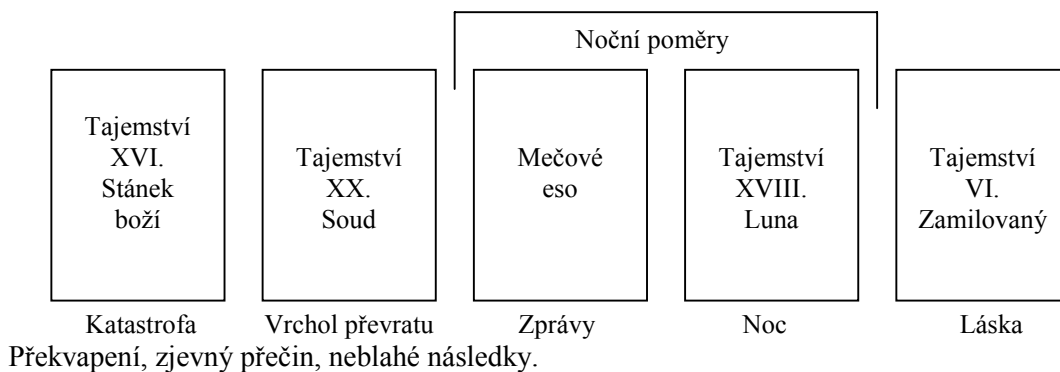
Noční poměry

Tajemství XVI. Stánek boží

Tajemství XX. Soud

Mečové eso

Tajemství XVIII. Luna

Tajemství VI. Zamilovaný

Katastrofa

Vrchol převratu

Zprávy

Noc

Láska

Překvapení, zjevný přečin, neblahé následky.